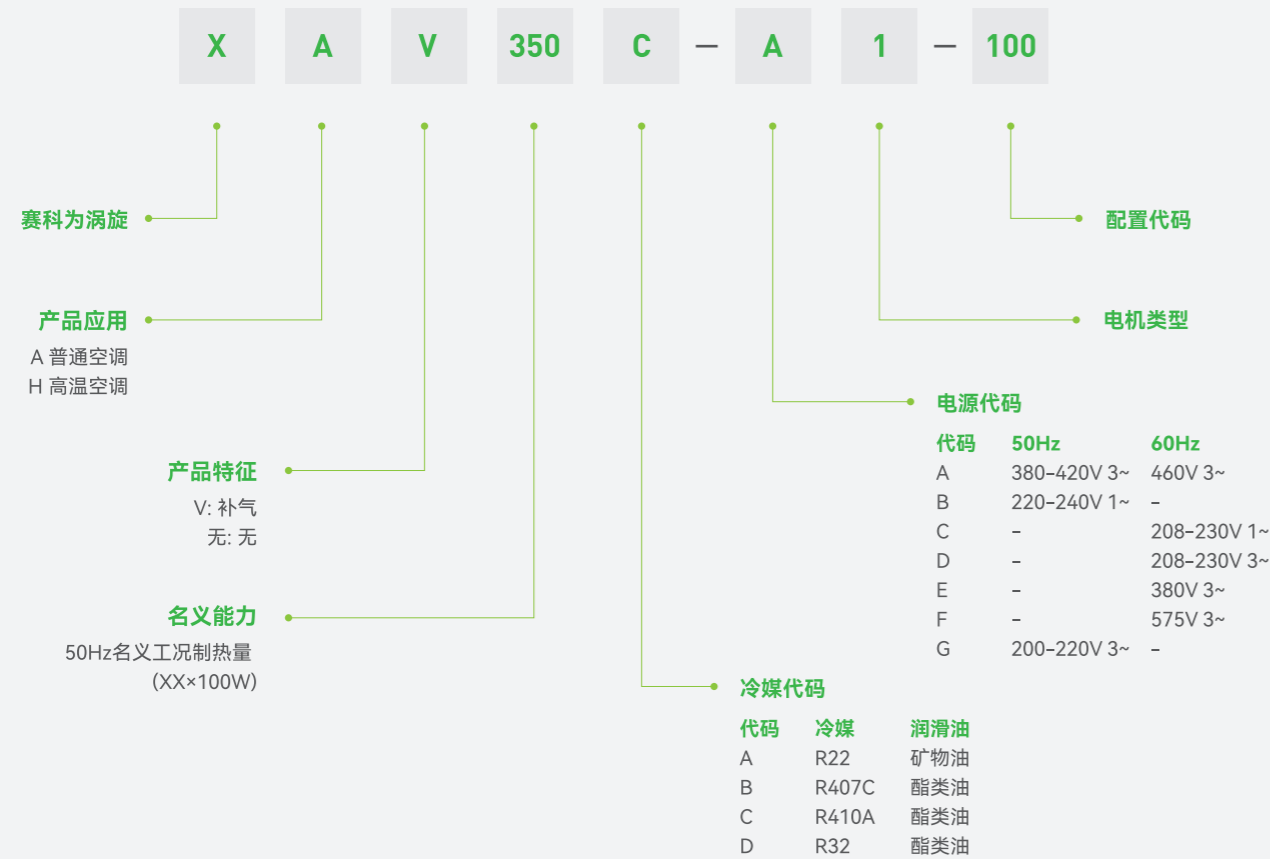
X A V 350 C — A 1 — 100

赛科为涡旋

配置代码

产品应用
A 普通空调
H 高温空调

电机类型

电源代码

| 代码 | 50Hz | 60Hz |
|---|---|---|
| A | 380-420V 3~ | 460V 3~ |
| B | 220-240V 1~ | – |
| C | – | 208-230V 1~ |
| D | – | 208-230V 3~ |
| E | – | 380V 3~ |
| F | – | 575V 3~ |
| G | 200-220V 3~ | – |

产品特征
V: 补气
无: 无

名义能力
50Hz名义工况制热量
(XX×100W)

冷媒代码

| 代码 | 冷媒 | 润滑油 |
|---|---|---|
| A | R22 | 矿物油 |
| B | R407C | 酯类油 |
| C | R410A | 酯类油 |
| D | R32 | 酯类油 |